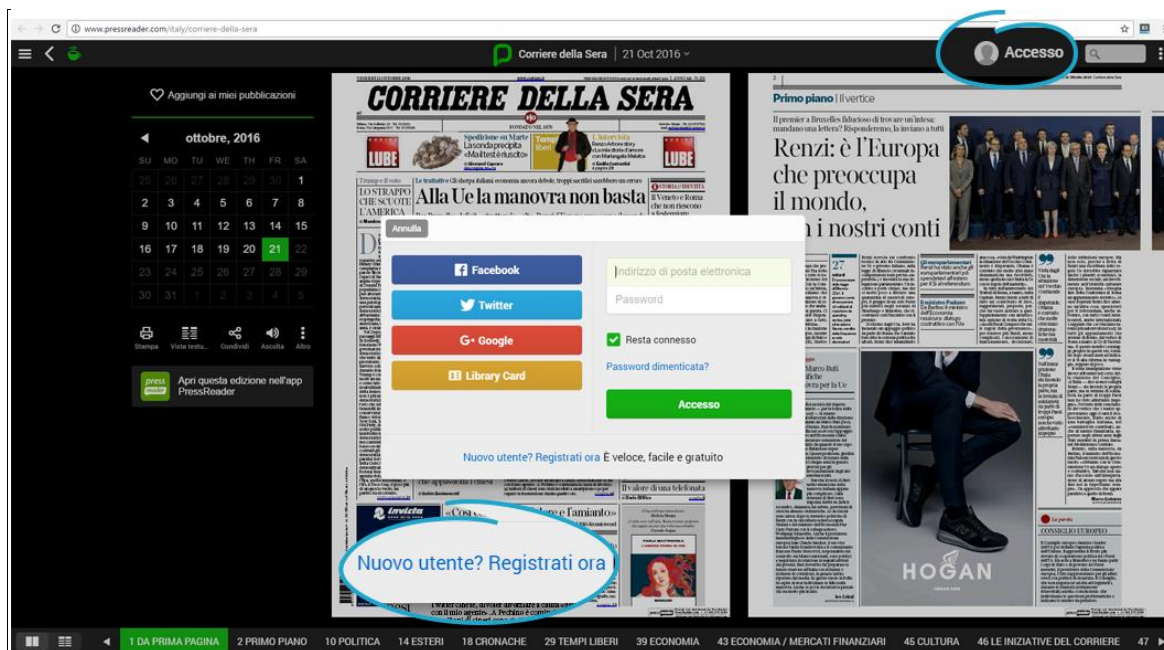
www.pressreader.com/italy/corriere-della-sera

Corriere della Sera | 21 Oct 2016

Accesso

Aggiungi ai miei pubblicazioni

ottobre, 2016

| SU | MO | TU | WE | TH | FR | SA |
|---|---|---|---|---|---|---|
| 25 | 26 | 27 | 28 | 29 | 30 | 1 |
| 2 | 3 | 4 | 5 | 6 | 7 | 8 |
| 9 | 10 | 11 | 12 | 13 | 14 | 15 |
| 16 | 17 | 18 | 19 | 20 | 21 | 22 |
| 23 | 24 | 25 | 26 | 27 | 28 | 29 |
| 30 | 31 | 1 | 2 | 3 | 4 | 5 |

Stampa Vista testo Condividi Ascolta Altro

Apri questa edizione nell'app PressReader

CORRIERE DELLA SERA

LO STRAPPO CHE SCUOTE L'AMERICA

Alla Ue la manovra non basta

Primo piano | Il vertice

Renzi: è l'Europa che preoccupa il mondo, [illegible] i nostri conti

Annulla

Facebook

Twitter

Google

Library Card

Indirizzo di posta elettronica

Password

Resta connesso

Password dimenticata?

Accesso

Nuovo utente? Registrati ora È veloce, facile e gratuito

Nuovo utente? Registrati ora

HOGAN

1 DA PRIMA PAGINA 2 PRIMO PIANO 10 POLITICA 14 ESTERI 18 CRONACHE 29 TEMPI LIBERI 39 ECONOMIA 43 ECONOMIA / MERCATI FINANZIARI 45 CULTURA 46 LE INIZIATIVE DEL CORRIERE 47